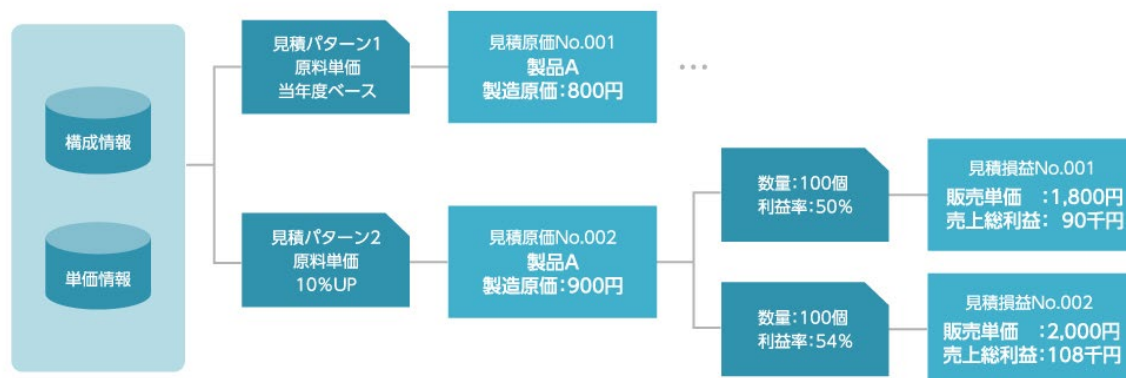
構成情報

単価情報

見積パターン1
原料単価
当年度ベース

見積原価No.001
製品A
製造原価：800円

・・・

見積パターン2
原料単価
10%UP

見積原価No.002
製品A
製造原価：900円

数量：100個
利益率：50%

見積損益No.001
販売単価　：1,800円
売上総利益：　90千円

数量：100個
利益率：54%

見積損益No.002
販売単価　：2,000円
売上総利益：108千円